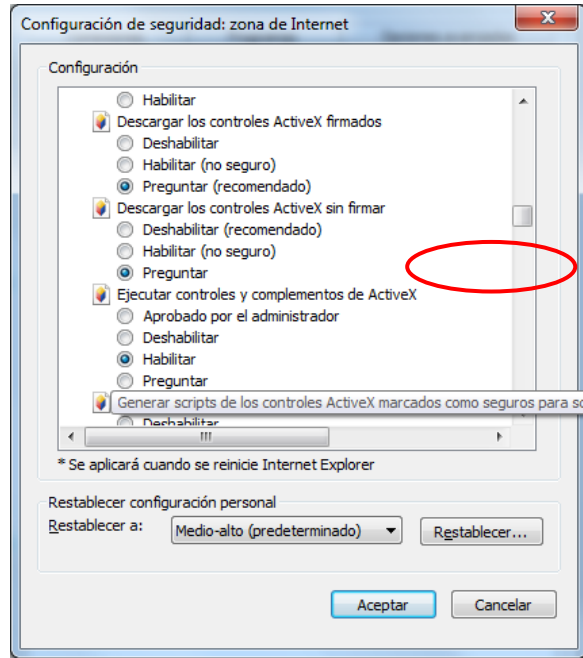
Configuración de seguridad: zona de Internet

Configuración

Habilitar
Descargar los controles ActiveX firmados
Deshabilitar
Habilitar (no seguro)
Preguntar (recomendado)
Descargar los controles ActiveX sin firmar
Deshabilitar (recomendado)
Habilitar (no seguro)
Preguntar
Ejecutar controles y complementos de ActiveX
Aprobado por el administrador
Deshabilitar
Habilitar
Preguntar
Generar scripts de los controles ActiveX marcados como seguros para sc
Deshabilitar

* Se aplicará cuando se reinicie Internet Explorer

Restablecer configuración personal
Restablecer a: Medio-alto (predeterminado)
Restablecer...

Aceptar
Cancelar